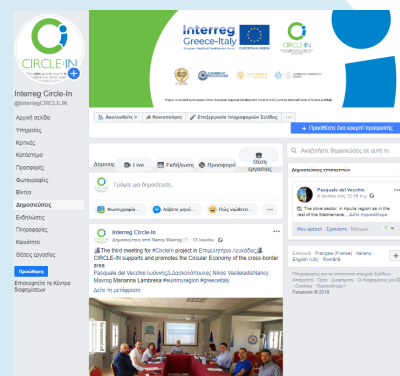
CIRCLE-IN

Interreg Circle-In
@InterregCIRCLEIN

Αρχική σελίδα
Υπηρεσίες
Κριτικές
Κατάστημα
Προσφορές
Φωτογραφίες
Βίντεο
Δημοσιεύσεις
Εκδηλώσεις
Πληροφορίες
Κοινότητα
Θέσεις εργασίας

Προώθηση
Επισκεφτείτε το Κέντρο διαφημίσεων

Interreg Greece-Italy
EUROPEAN UNION
CIRCLE-IN

Ακολουθείτε
Κοινοποίηση
Επεξεργασία πληροφοριών Σελίδας

+ Προσθέστε ένα κουμπί προτροπής

Δημοσίευση
Live
Εκδήλωση
Προσφορά
Θέση εργασίας

Γράψτε μια δημοσίευση...

Φωτογραφία
Λάβετε μηνύ...
Πώς νιώθετε/...

Interreg Circle-In
Δημοσιεύτηκε από: Nancy Mavrog · 10 Ιουνίου

The third meeting for #CircleIn project in Επιμελητήριο Λευκάδος
CIRCLE-IN supports and promotes the Circular Economy of the cross-border area
Pasquale del Vecchio Ιωάννης Δασκαλόπουλος Nikos Vasileiadis Nancy Mavrog Marianna Lambreva #euinmyregion #greeceitaly
Δείτε τη μετάφραση

Αναζητήστε δημοσιεύσεις σε αυτή τη...

Δημοσιεύσεις επισκεπτών

Pasquale del Vecchio
4 Ιουλίου στις 10:16 π.μ.
The olive sector, in Apulia region as in the rest of the Mediterrane...
Δείτε περισσότερα

Ελληνικά · Français (France) · Italiano · English (US) · Română

Πληροφορίες για τις σελίδες · Απόρρητο · Όροι · Διαφήμιση · Επιλογές διαφήμισης · Cookie · Περισσότερα
Facebook © 2019